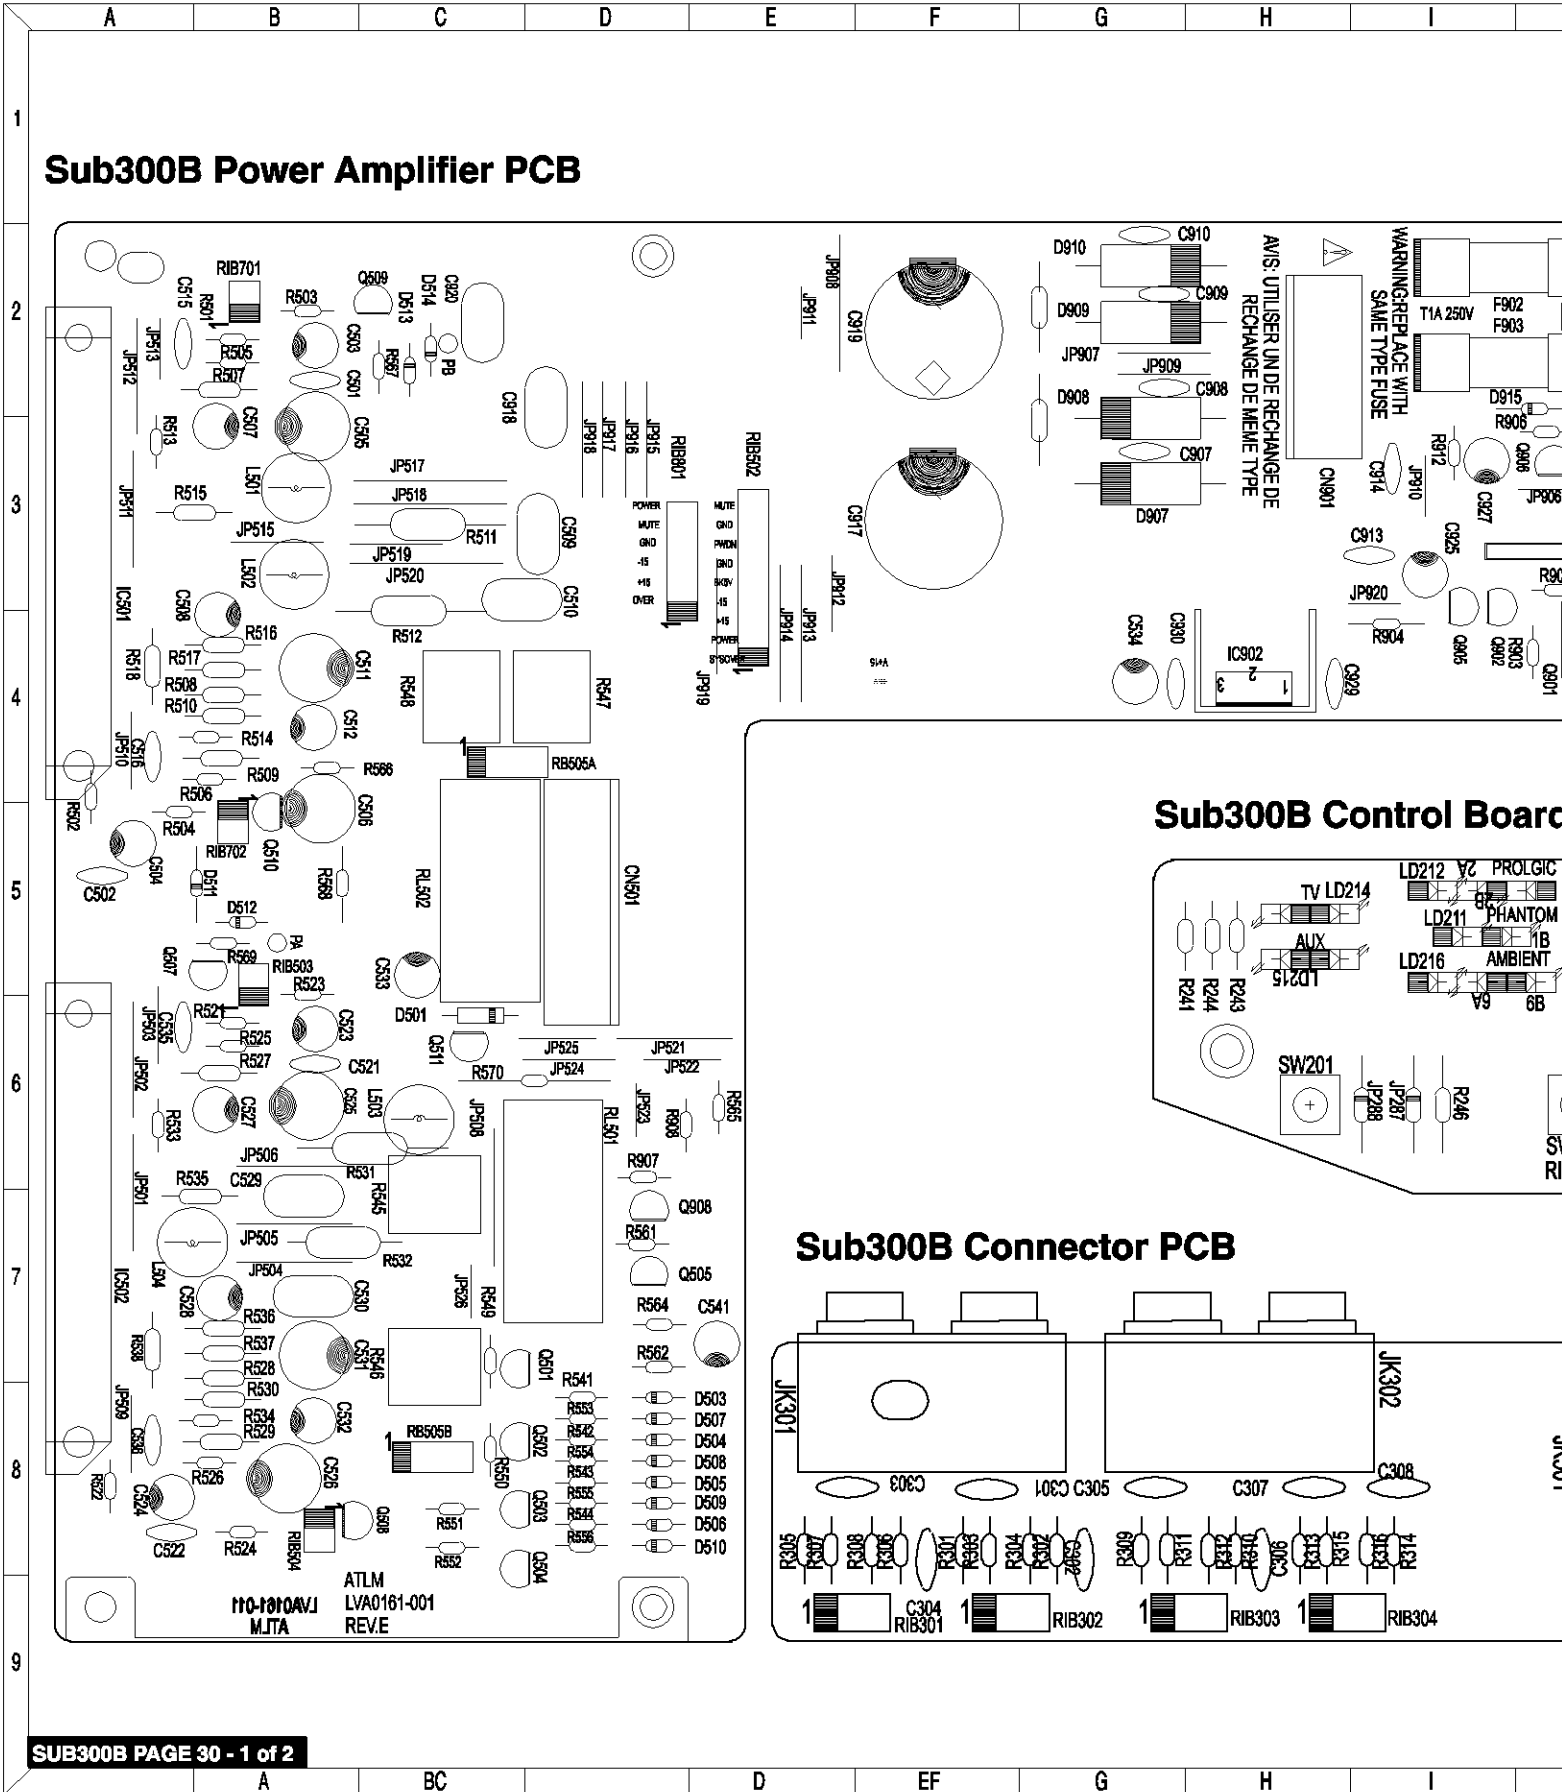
A B C D E F G H I

1

Sub300B Power Amplifier PCB

2

3

4

5

6

7

8

9

RIB701 C515 R501 R503 Q509 D514 C920 D513 JP513 JP512 R505 C503 R567 PB R507 C501 R513 C507 C505 C918 L501 JP517 JP511 R515 JP518 R511 JP515 C509 L502 JP519 JP520 C510 IC501 C508 R516 R512 R518 R517 C511 R508 R510 C512 R548 R547 JP510 C516 R514 R566 RB505A R509 R502 R506 C506 R504 RIB702 Q510 C504 C502 D511 R568 RL502 CN501 D512 PA Q507 R569 RIB503 C533 R523 D501 R521 C523 JP503 C535 R525 R527 Q511 JP502 C521 JP525 JP521 R570 JP524 JP522 C527 C525 L503 JP508 JP523 R908 R565 R533 RL501 JP506 R531 R907 R545 JP501 R535 C529 Q908 R561 JP505 R532 Q505 IC502 L504 JP504 JP526 C528 C530 R549 R564 C541 R536 R537 R538 R528 C531 R546 Q601 R562 R530 R541 JP509 R534 C532 R553 D503 C536 R529 RB505B R542 D507 R554 Q502 D504 R543 D508 R526 C526 R550 R555 D505 C524 R522 Q503 R544 D509 Q508 R551 R556 D506 C522 R524 RIB504 R552 D510 Q504

JP808 JP911 C919 D910 C910 D909 C909 JP907 JP909 D908 C908 C907 D907 C917 JP918 JP917 JP916 JP915 RIB801 RIB502 POWER MUTE GND -15 +15 OVER MUTE GND PWDN GND 5KSV -15 +15 POWER SYSOVER JP912 JP913 JP914 JP919 C934 C930 IC902 C929 CN901

AVIS: UTILISER UN DE RECHANGE DE RECHANGE DE MEME TYPE
WARNING:REPLACE WITH SAME TYPE FUSE
T1A 250V F902 F903 D915 R906 R912 C914 JP910 C906 C927 JP906 C913 C925 JP920 R904 Q905 Q902 R903 Q901 R90

Sub300B Control Board

LD212 2A PROLGIC 4B TV LD214 LD211 PHANTOM 1B AUX LD215 LD216 AMBIENT 6A 6B R241 R244 R243 SW201 JP288 JP287 R246

Sub300B Connector PCB

JK301 JK302 C303 C301 C305 C307 C308 R305 R307 R308 R306 R301 R303 R304 R302 C302 R309 R311 R312 R310 C306 R313 R315 R316 R314 1 C304 RIB301 1 RIB302 1 RIB303 1 RIB304

LVA0161-011 MJTA ATLM LVA0161-001 REV.E

SUB300B PAGE 30 - 1 of 2

A BC D EF G H I